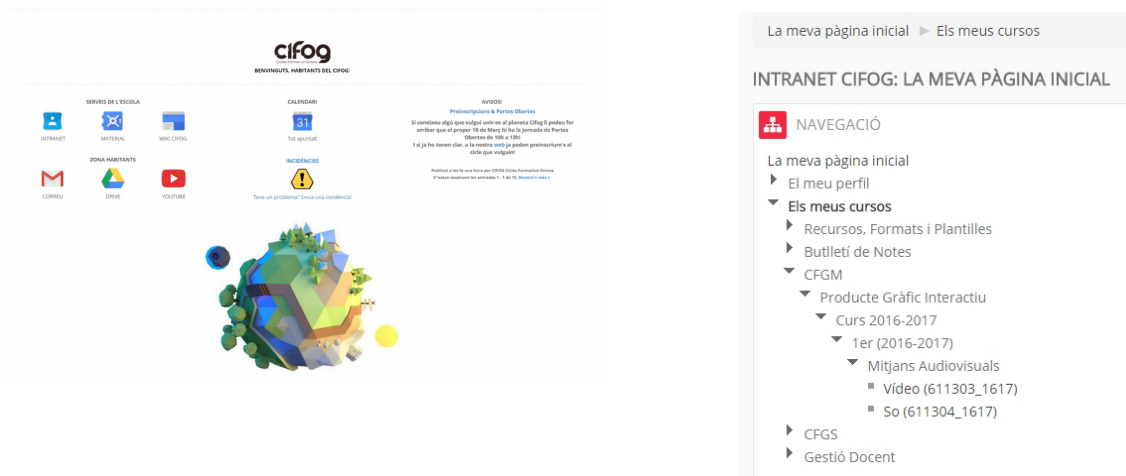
cifog
Cicles Formatius Girona
BENVINGUTS, HABITANTS DEL CIFOG!

SERVEIS DE L'ESCOLA
INTRANET
MATERIAL
WIKI CIFOG

CALENDARI
31
Tot apuntat!

AVISOS!
Preinscripcions & Portes Obertes
Si coneixeu algú que vulgui unir-se al planeta Cifog li podeu fer arribar que el proper 18 de Març hi ha la Jornada de Portes Obertes de 10h a 13h!
I si ja ho tenen clar, a la nostra web ja poden preinscriure's al cicle que vulguin!

Publicat a fa una hora per CIFOG Cicles Formatius Girona
S'estan mostrant les entrades 1 - 1 de 15. Mostra'n més »

ZONA HABITANTS
CORREU
DRIVE
YOUTUBE

INCIDÈNCIES
Tens un problema? Envia una incidència!

La meva pàgina inicial ► Els meus cursos

INTRANET CIFOG: LA MEVA PÀGINA INICIAL

NAVEGACIÓ
La meva pàgina inicial
El meu perfil
Els meus cursos
Recursos, Formats i Plantilles
Butlletí de Notes
CFGM
Producte Gràfic Interactiu
Curs 2016-2017
1er (2016-2017)
Mitjans Audiovisuals
Vídeo (611303_1617)
So (611304_1617)
CFGS
Gestió Docent